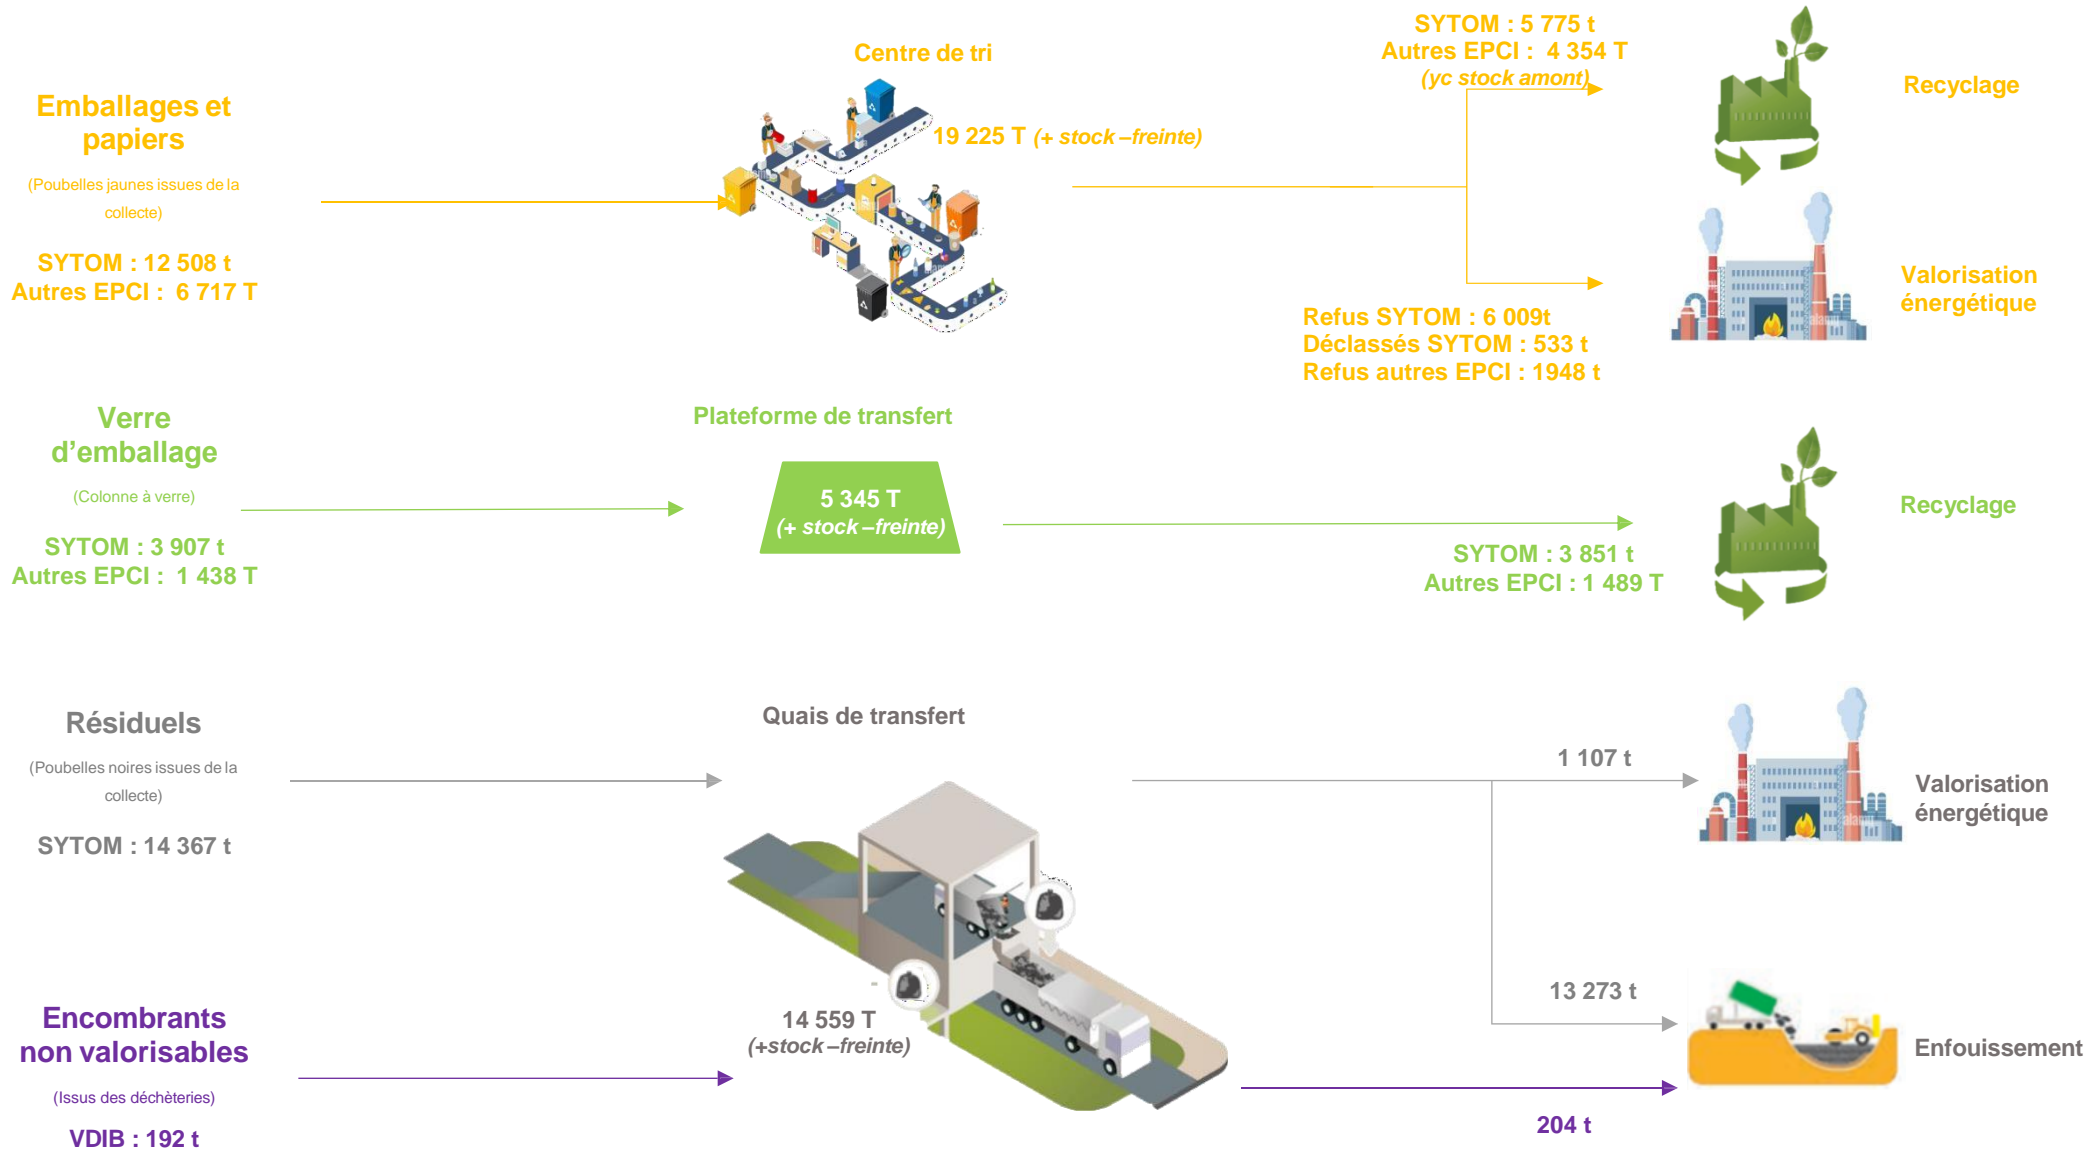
Emballages et papiers

(Poubelles jaunes issues de la collecte)

SYTOM : 12 508 t
Autres EPCI : 6 717 T

Centre de tri

19 225 T (+ stock –freinte)

SYTOM : 5 775 t
Autres EPCI : 4 354 T
(yc stock amont)

Recyclage

Valorisation énergétique

Refus SYTOM : 6 009t
Déclassés SYTOM : 533 t
Refus autres EPCI : 1948 t

Verre d'emballage

(Colonne à verre)

SYTOM : 3 907 t
Autres EPCI : 1 438 T

Plateforme de transfert

5 345 T
(+ stock –freinte)

Recyclage

SYTOM : 3 851 t
Autres EPCI : 1 489 T

Résiduels

(Poubelles noires issues de la collecte)

SYTOM : 14 367 t

Quais de transfert

1 107 t

Valorisation énergétique

14 559 T
(+stock –freinte)

13 273 t

Enfouissement

Encombrants non valorisables

(Issus des déchèteries)

VDIB : 192 t

204 t